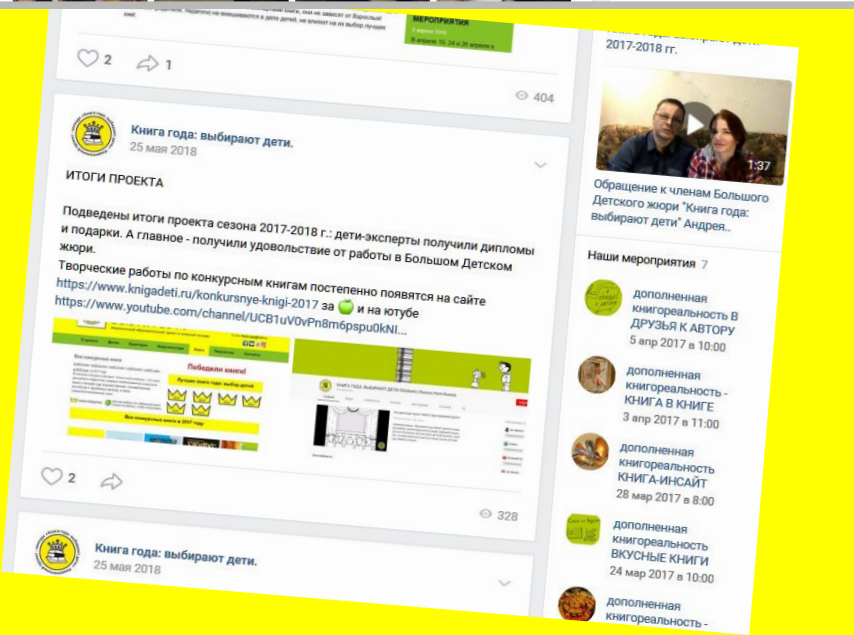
2 1

404

Книга года: выбирают дети.
25 мая 2018

ИТОГИ ПРОЕКТА

Подведены итоги проекта сезона 2017-2018 г.: дети-эксперты получили дипломы и подарки. А главное - получили удовольствие от работы в Большом Детском жюри.
Творческие работы по конкурсным книгам постепенно появятся на сайте https://www.knigadeti.ru/konkursnye-knigi-2017 за и на ютубе https://www.youtube.com/channel/UCB1uV0vPn8m6pspu0kNI...

Победили книги!

2

328

Книга года: выбирают дети.
25 мая 2018

МЕРОПРИЯТИЯ

2017-2018 гг.

1:37

Обращение к членам Большого Детского жюри "Книга года: выбирают дети" Андрея..

Наши мероприятия 7

дополненная книгореальность В ДРУЗЬЯ К АВТОРУ
5 апр 2017 в 10:00

дополненная книгореальность - КНИГА В КНИГЕ
3 апр 2017 в 11:00

дополненная книгореальность КНИГА-ИНСАЙТ
28 мар 2017 в 8:00

дополненная книгореальность ВКУСНЫЕ КНИГИ
24 мар 2017 в 10:00

дополненная книгореальность -